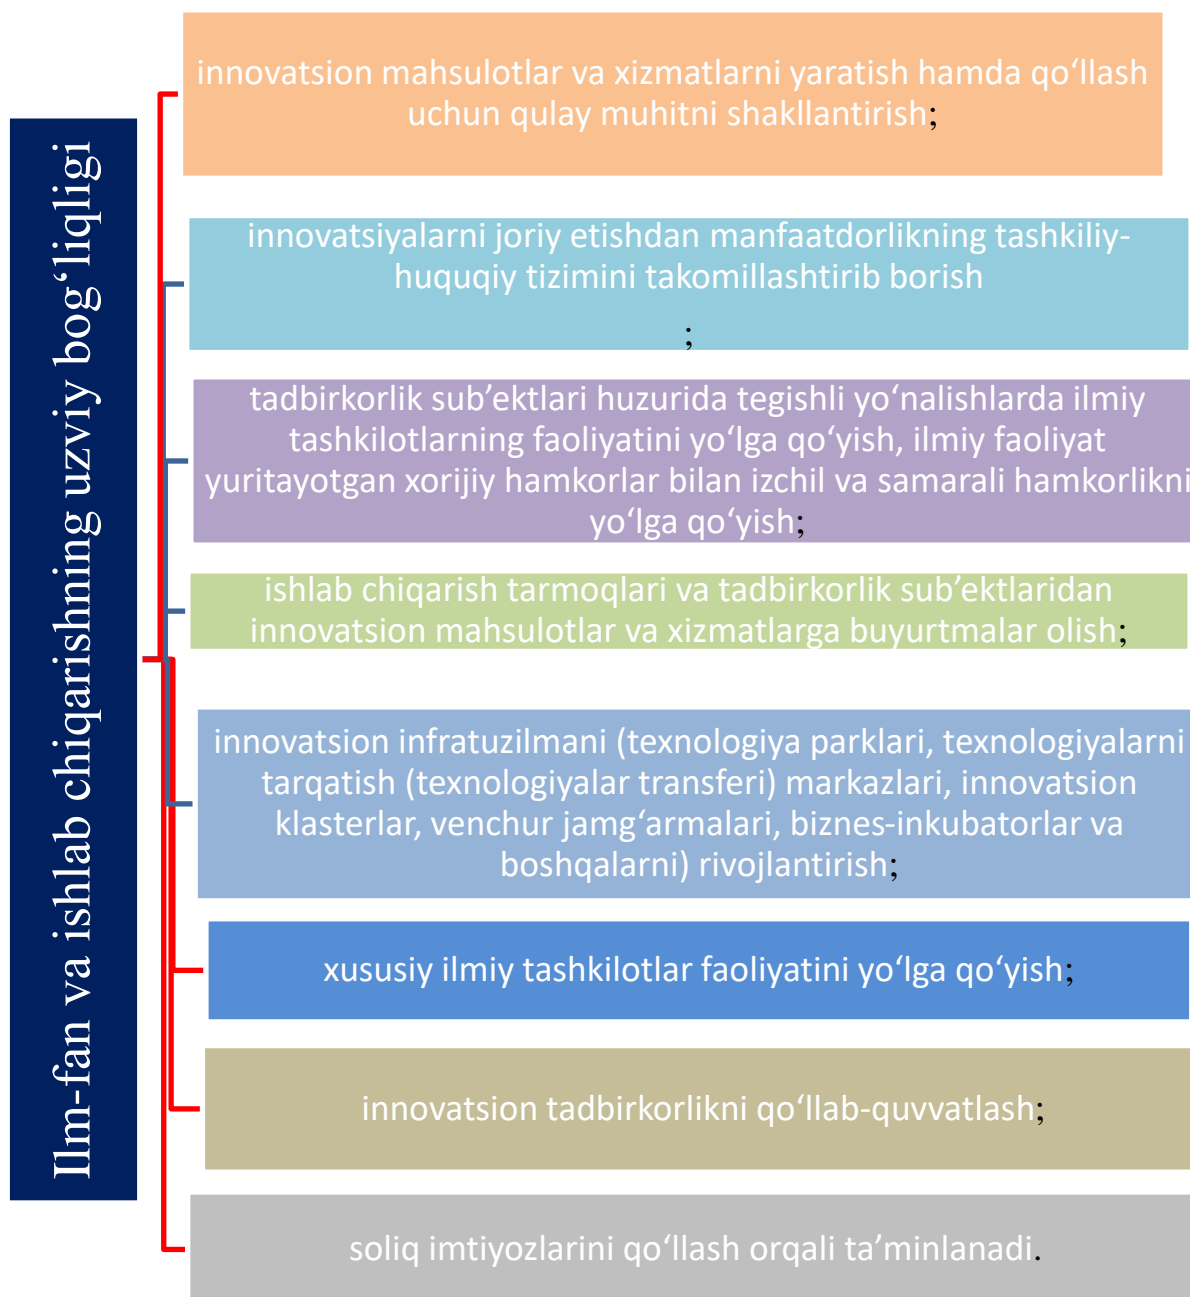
Ilm-fan va ishlab chiqarishning uzviy bog‘liqligi

innovatsion mahsulotlar va xizmatlarni yaratish hamda qo‘llash uchun qulay muhitni shakllantirish;

innovatsiyalarni joriy etishdan manfaatdorlikning tashkiliy-huquqiy tizimini takomillashtirib borish
;

tadbirkorlik sub’ektlari huzurida tegishli yo‘nalishlarda ilmiy tashkilotlarning faoliyatini yo‘lga qo‘yish, ilmiy faoliyat yuritayotgan xorijiy hamkorlar bilan izchil va samarali hamkorlikni yo‘lga qo‘yish;

ishlab chiqarish tarmoqlari va tadbirkorlik sub’ektlaridan innovatsion mahsulotlar va xizmatlarga buyurtmalar olish;

innovatsion infratuzilmani (texnologiya parklari, texnologiyalarni tarqatish (texnologiyalar transferi) markazlari, innovatsion klasterlar, venchur jamg‘armalari, biznes-inkubatorlar va boshqalarni) rivojlantirish;

xususiy ilmiy tashkilotlar faoliyatini yo‘lga qo‘yish;

innovatsion tadbirkorlikni qo‘llab-quvvatlash;

soliq imtiyozlarini qo‘llash orqali ta’minlanadi.